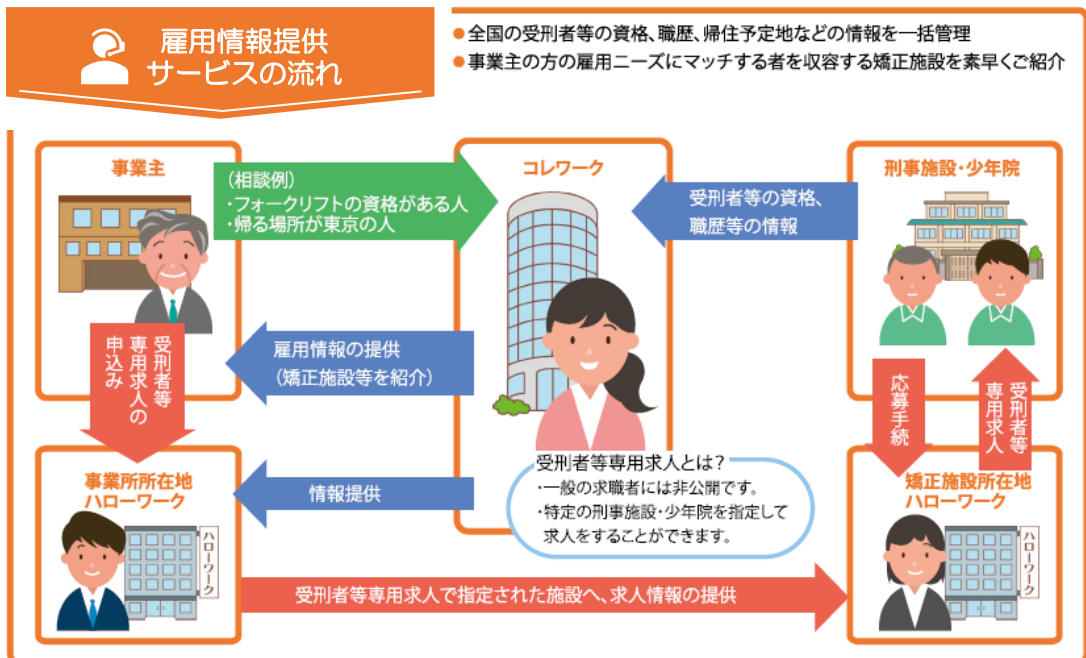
雇用情報提供
サービスの流れ

●全国の受刑者等の資格、職歴、帰住予定地などの情報を一括管理
●事業主の方の雇用ニーズにマッチする者を収容する矯正施設を素早くご紹介

事業主

（相談例）
・フォークリフトの資格がある人
・帰る場所が東京の人

コレワーク

受刑者等の資格、職歴等の情報

刑事施設・少年院

受刑者等専用求人の申込み

雇用情報の提供
（矯正施設等を紹介）

応募手続

受刑者等専用求人

事業所所在地
ハローワーク

情報提供

受刑者等専用求人とは？
・一般の求職者には非公開です。
・特定の刑事施設・少年院を指定して求人をすることができます。

矯正施設所在地
ハローワーク

ハローワーク

ハローワーク

受刑者等専用求人で指定された施設へ、求人情報の提供